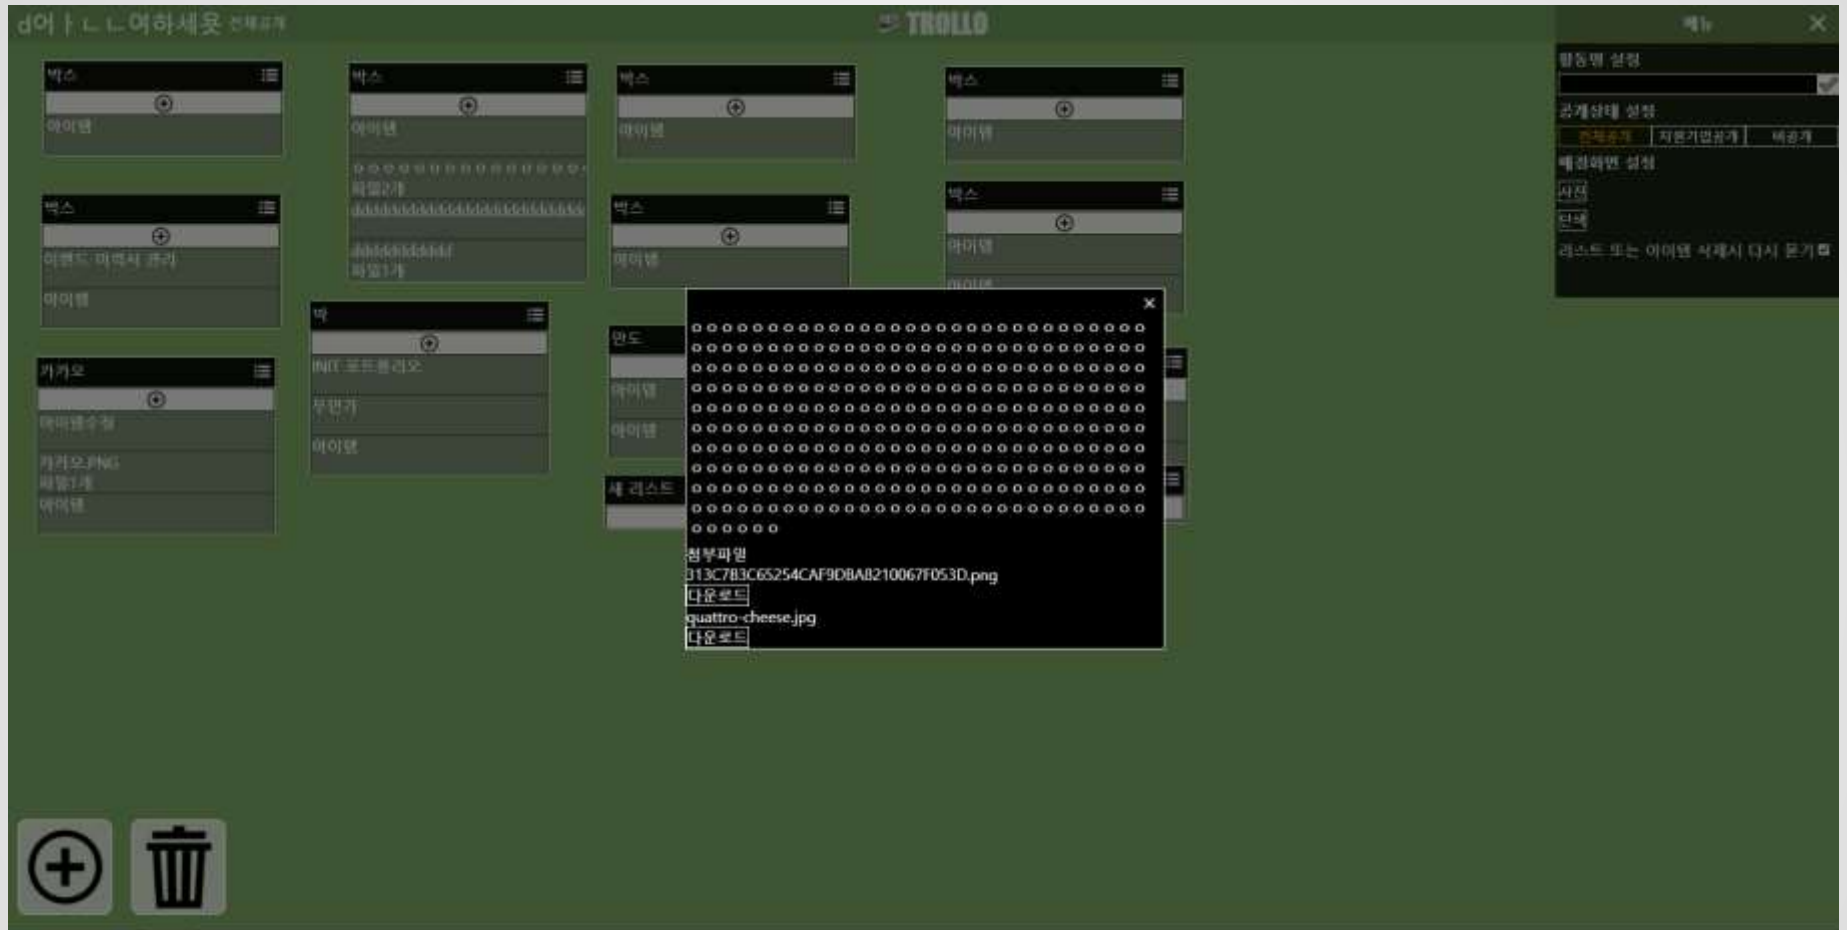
dㅇ어ㅏㄴㄴ여하세욧 전체공개

TROLLO

메뉴 ✕

활동명 설정

공개상태 설정

전체공개 | 지정가입공개 | 비공개

배경화면 설정

사진

단색

리스트 또는 아이템 삭제시 다시 묻기

박스
아이템

박스
아이템
oooooooooooooooo
파일2개
dddddddddddddddddddddd
ddddddddddd
파일1개

박스
아이템

박스
아이템

박스
이벤트 마켓시 관리
아이템

박스
아이템

박스
아이템
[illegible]

카카오
아이템수정
카카오.PNG
파일1개
아이템

박
INIT 포트폴리오
무면기
아이템

만도
아이템
아이템

새 리스트

✕
oooooooooooooooooooooooooooooooooooooooooooooooooooooooooooooooooooooooooooooooooooooooooooooooooooooooooooooooooooooooooooooooooooooooooooooooooooooooooooooooooooooooooooooooooooooooooooooooooooooooooooooooooooooooooooooooooooooooooooooooooooooooooooo
첨부파일
313C7B3C65254CAF9DBA8210067F053D.png
다운로드
quattro-cheese.jpg
다운로드